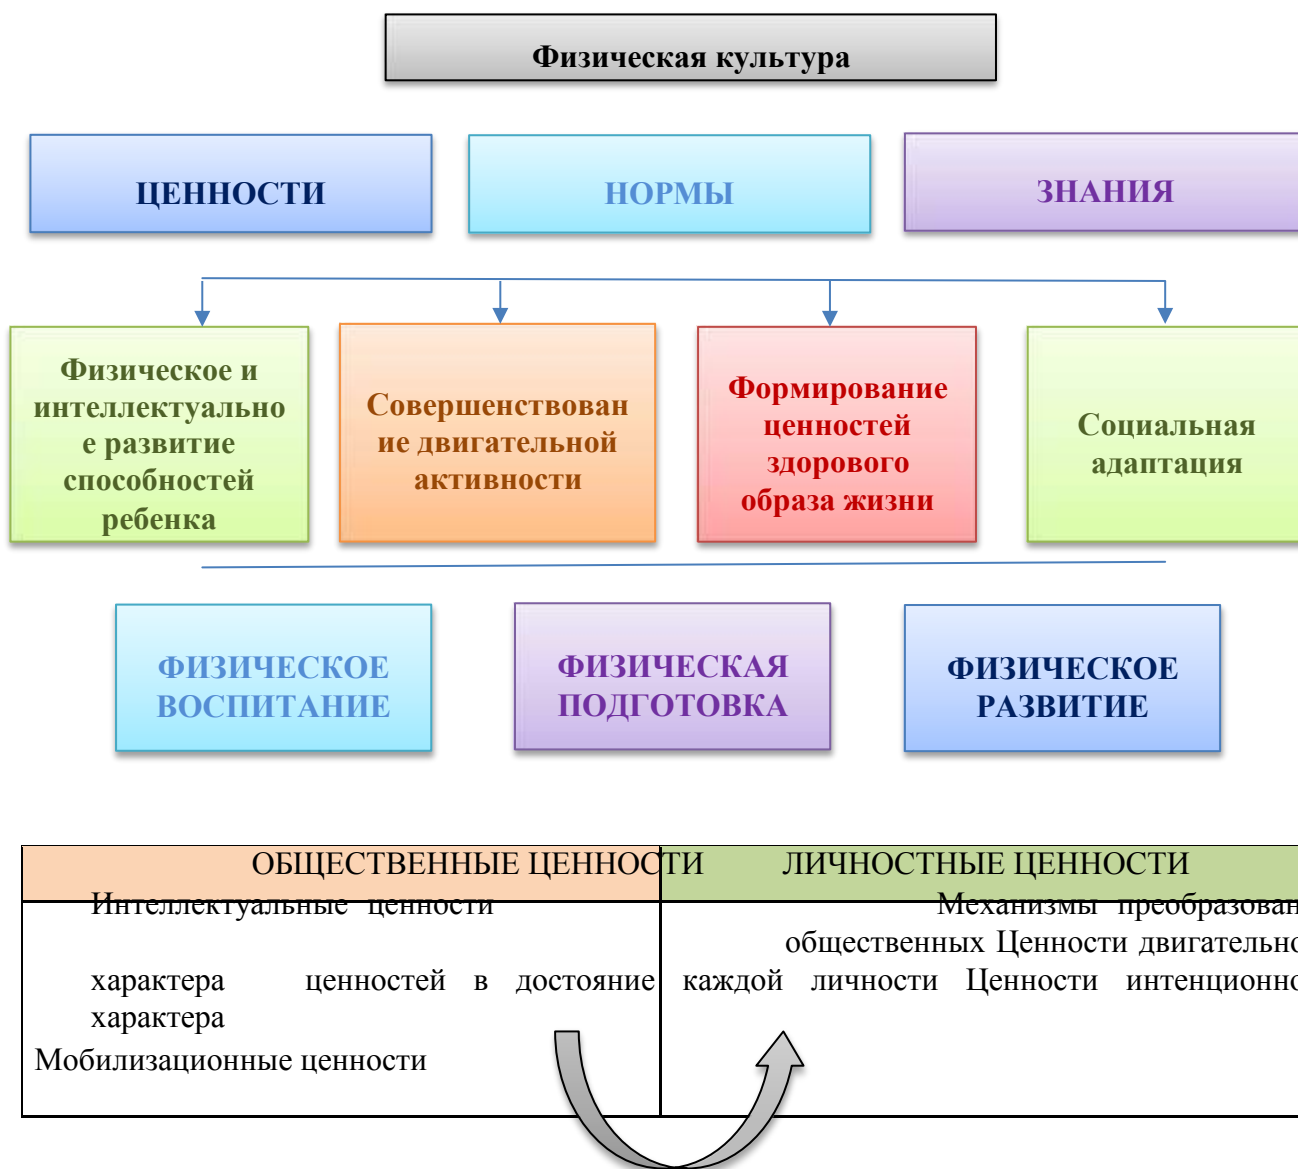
Физическая культура

ЦЕННОСТИ

НОРМЫ

ЗНАНИЯ

Физическое и интеллектуальное развитие способностей ребенка

Совершенствование двигательной активности

Формирование ценностей здорового образа жизни

Социальная адаптация

ФИЗИЧЕСКОЕ ВОСПИТАНИЕ

ФИЗИЧЕСКАЯ ПОДГОТОВКА

ФИЗИЧЕСКОЕ РАЗВИТИЕ

| ОБЩЕСТВЕННЫЕ ЦЕННОСТИ | ЛИЧНОСТНЫЕ ЦЕННОСТИ |
|---|---|
| Интеллектуальные ценности характера ценностей в достояние характера Мобилизационные ценности | Механизмы преобразован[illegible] общественных Ценности двигательн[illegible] каждой личности Ценности интенционн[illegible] |